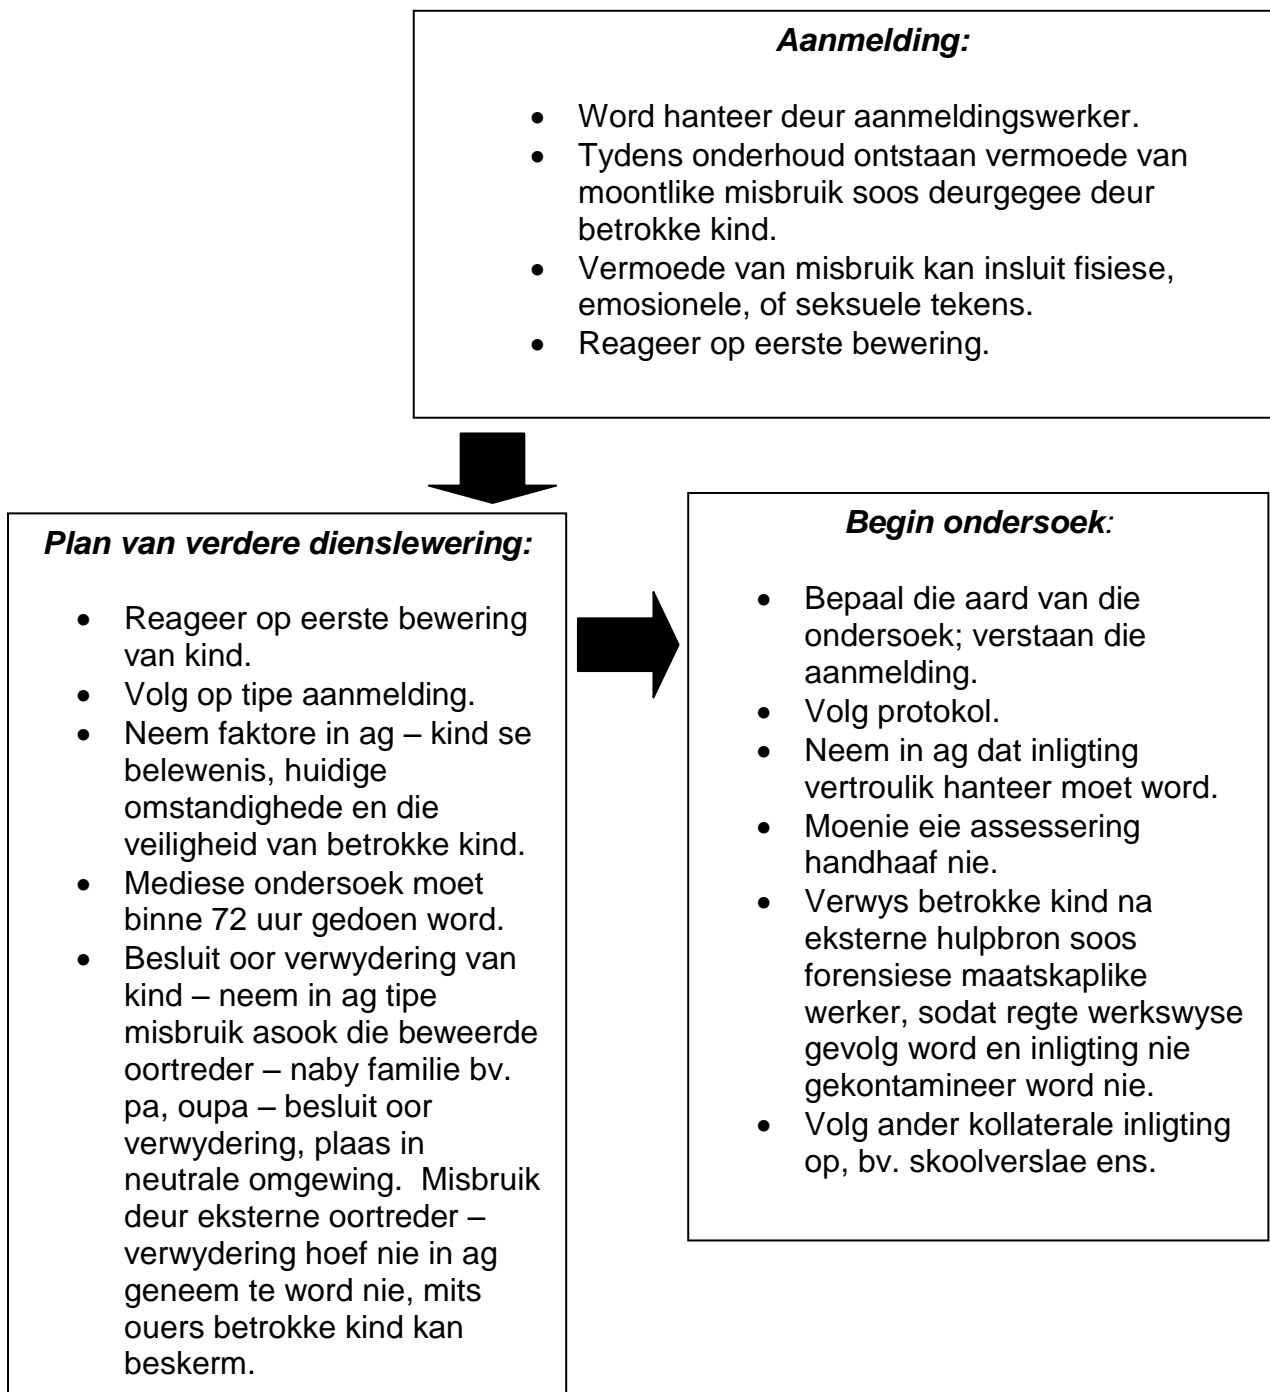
*Aanmelding:*

- Word hanteer deur aanmeldingswerker.
- Tydens onderhoud ontstaan vermoede van moontlike misbruik soos deurgegee deur betrokke kind.
- Vermoede van misbruik kan insluit fisiese, emosionele, of seksuele tekens.
- Reageer op eerste bewering.

*Plan van verdere dienslewering:*

- Reageer op eerste bewering van kind.
- Volg op tipe aanmelding.
- Neem faktore in ag – kind se belewenis, huidige omstandighede en die veiligheid van betrokke kind.
- Mediese ondersoek moet binne 72 uur gedoen word.
- Besluit oor verwydering van kind – neem in ag tipe misbruik asook die beweerde oortreder – naby familie bv. pa, oupa – besluit oor verwydering, plaas in neutrale omgewing. Misbruik deur eksterne oortreder – verwydering hoef nie in ag geneem te word nie, mits ouers betrokke kind kan beskerm.

*Begin ondersoek:*

- Bepaal die aard van die ondersoek; verstaan die aanmelding.
- Volg protokol.
- Neem in ag dat inligting vertroulik hanteer moet word.
- Moenie eie assessering handhaaf nie.
- Verwys betrokke kind na eksterne hulpbron soos forensiese maatskaplike werker, sodat regte werkswyse gevolg word en inligting nie gekontamineer word nie.
- Volg ander kollaterale inligting op, bv. skoolverslae ens.